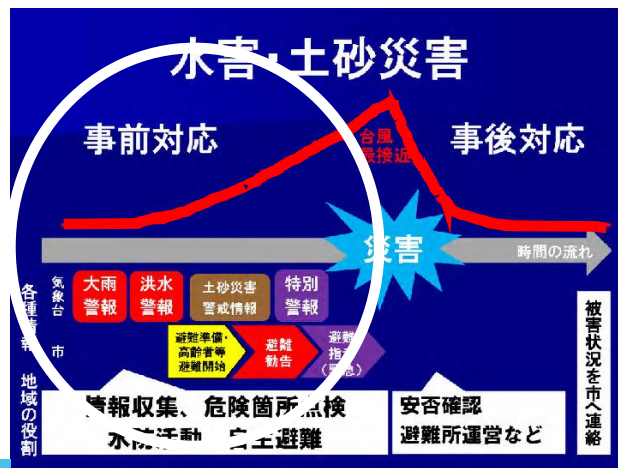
水害・土砂災害

事前対応

台風
最接近

事後対応

災害

時間の流れ

各種情報

気象台

大雨
警報

洪水
警報

土砂災害
警戒情報

特別
警報

市

避難準備・
高齢者等
避難開始

避難
勧告

避難
指示
(緊急)

被害状況を市へ連絡

地域の役割

情報収集、危険箇所点検
水防活動、自主避難

安否確認
避難所運営など